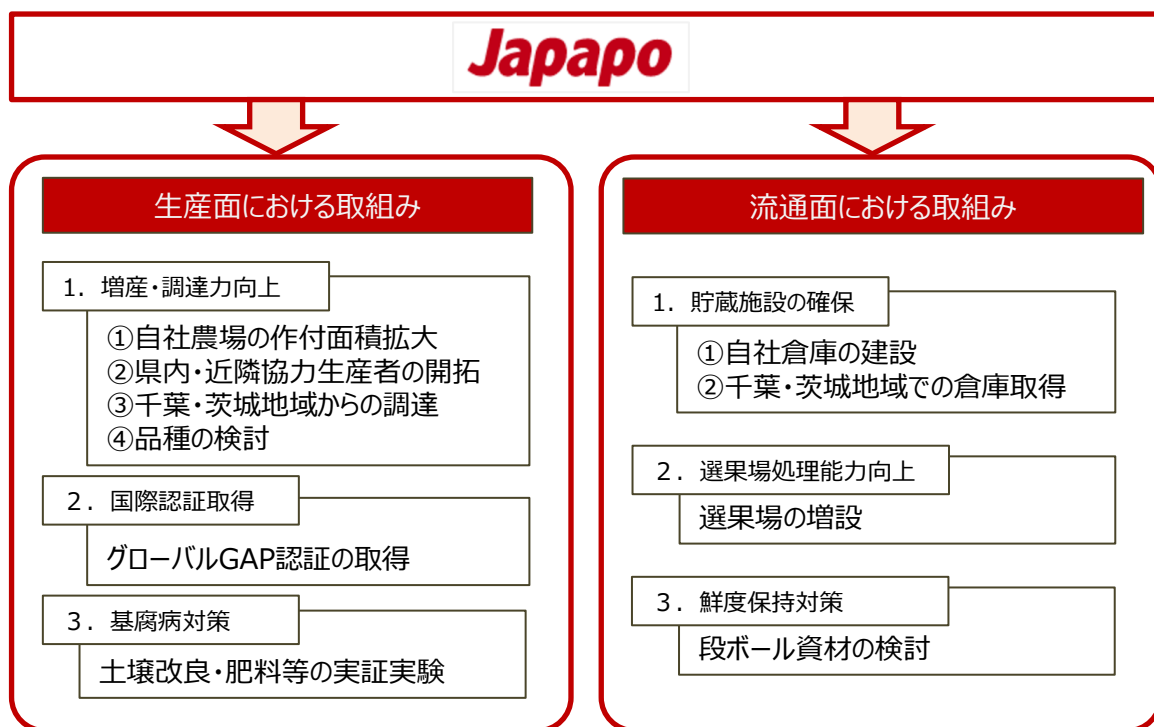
Japapo

生産面における取組み

1. 増産・調達力向上

①自社農場の作付面積拡大
②県内・近隣協力生産者の開拓
③千葉・茨城地域からの調達
④品種の検討

2. 国際認証取得

グローバルGAP認証の取得

3. 基腐病対策

土壌改良・肥料等の実証実験

流通面における取組み

1. 貯蔵施設の確保

①自社倉庫の建設
②千葉・茨城地域での倉庫取得

2. 選果場処理能力向上

選果場の増設

3. 鮮度保持対策

段ボール資材の検討